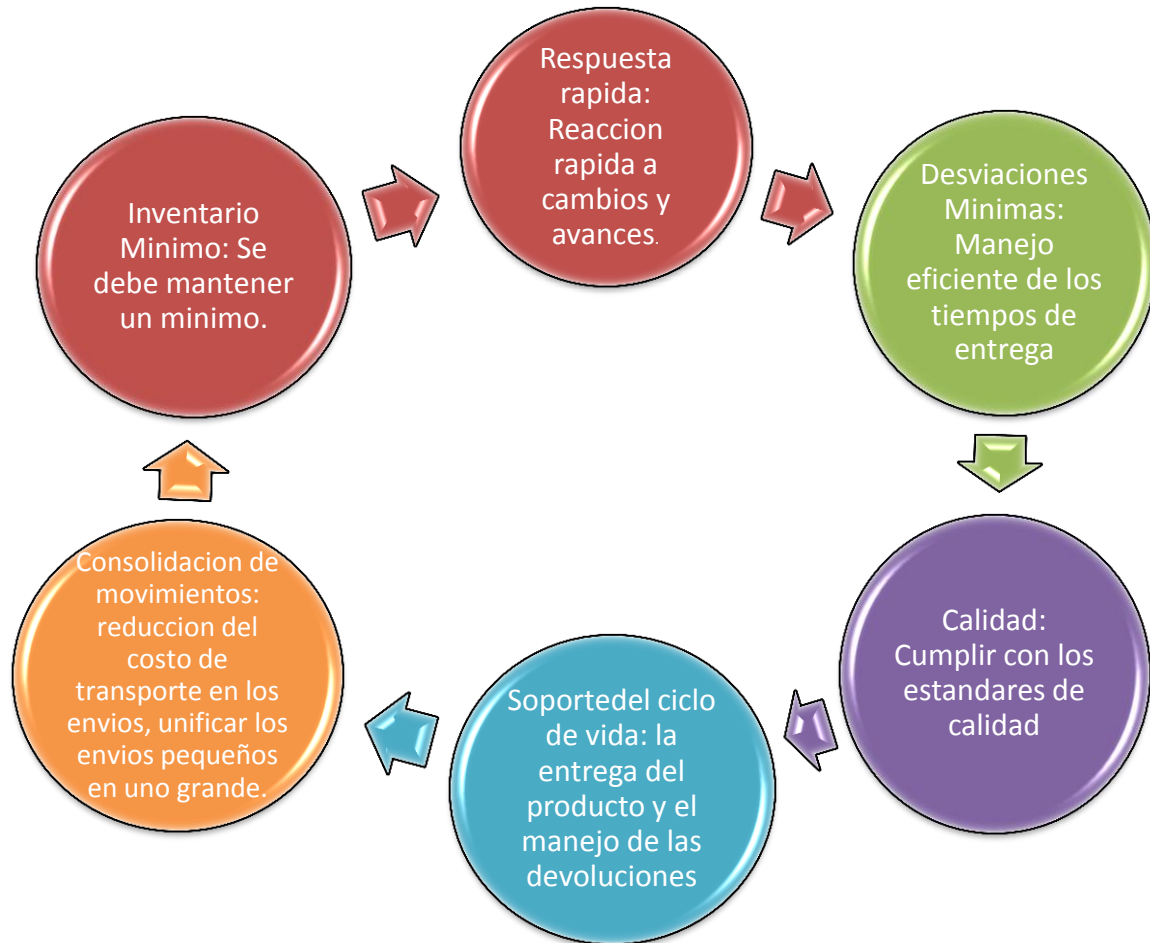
Respuesta rapida: Reaccion rapida a cambios y avances.

Desviaciones Minimas: Manejo eficiente de los tiempos de entrega

Calidad: Cumplir con los estandares de calidad

Soportedel ciclo de vida: la entrega del producto y el manejo de las devoluciones

Consolidacion de movimientos: reduccion del costo de transporte en los envios, unificar los envios pequeños en uno grande.

Inventario Minimo: Se debe mantener un minimo.